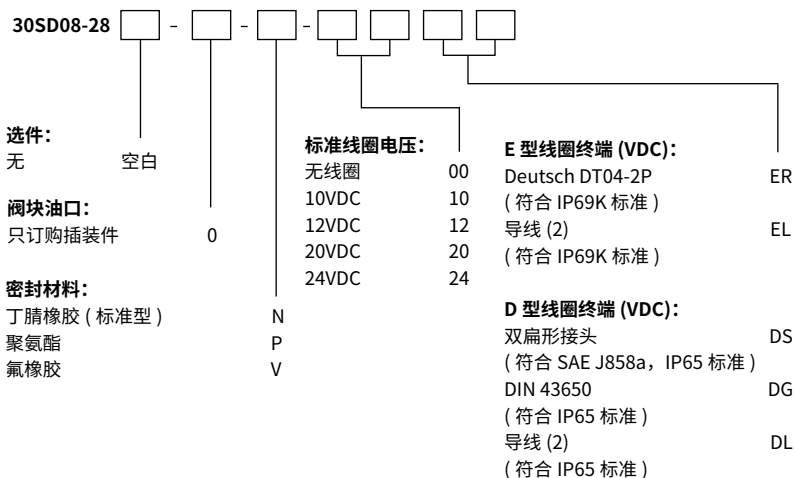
30SD08-28 [ ] - [ ] - [ ] - [ ] [ ] [ ] [ ]

**选件:**
无 空白

**阀块油口:**
只订购插装件 0

**密封材料:**
丁腈橡胶 ( 标准型 ) N
聚氨酯 P
氟橡胶 V

**标准线圈电压:**

| | |
|---|---|
| 无线圈 | 00 |
| 10VDC | 10 |
| 12VDC | 12 |
| 20VDC | 20 |
| 24VDC | 24 |

**E 型线圈终端 (VDC):**
Deutsch DT04-2P ER
( 符合 IP69K 标准 )
导线 (2) EL
( 符合 IP69K 标准 )

**D 型线圈终端 (VDC):**
双扁形接头 DS
( 符合 SAE J858a，IP65 标准 )
DIN 43650 DG
( 符合 IP65 标准 )
导线 (2) DL
( 符合 IP65 标准 )